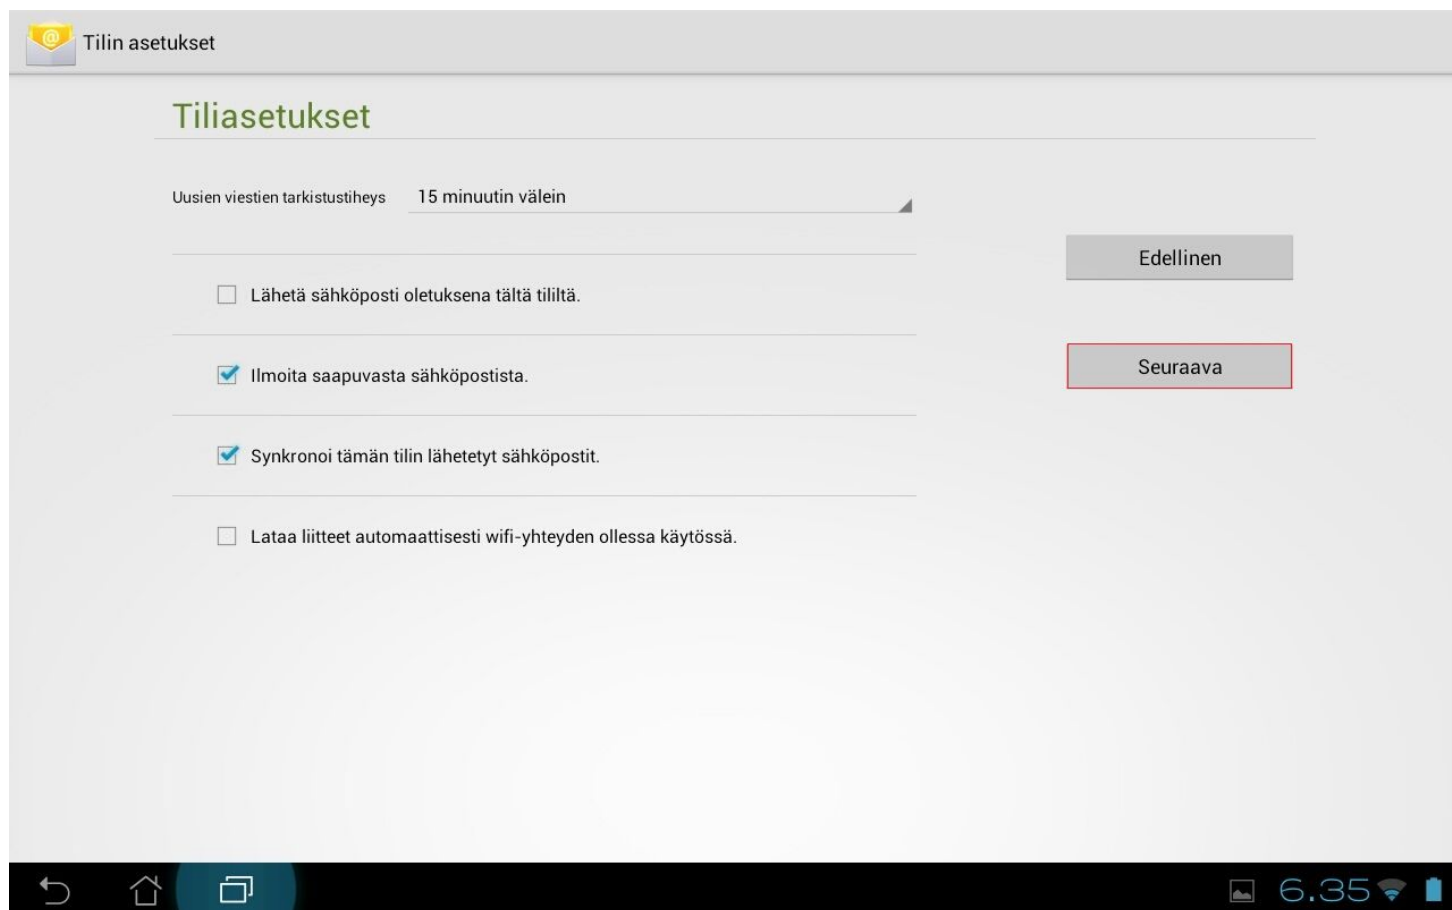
Tilin asetukset

Tiliasetukset

Uusien viestien tarkistustiheys 15 minuutin välein

Lähetä sähköposti oletuksena tältä tililtä.

Ilmoita saapuvasta sähköpostista.

Synkronoi tämän tilin lähetetyt sähköpostit.

Lataa liitteet automaattisesti wifi-yhteyden ollessa käytössä.

Edellinen

Seuraava

6.35